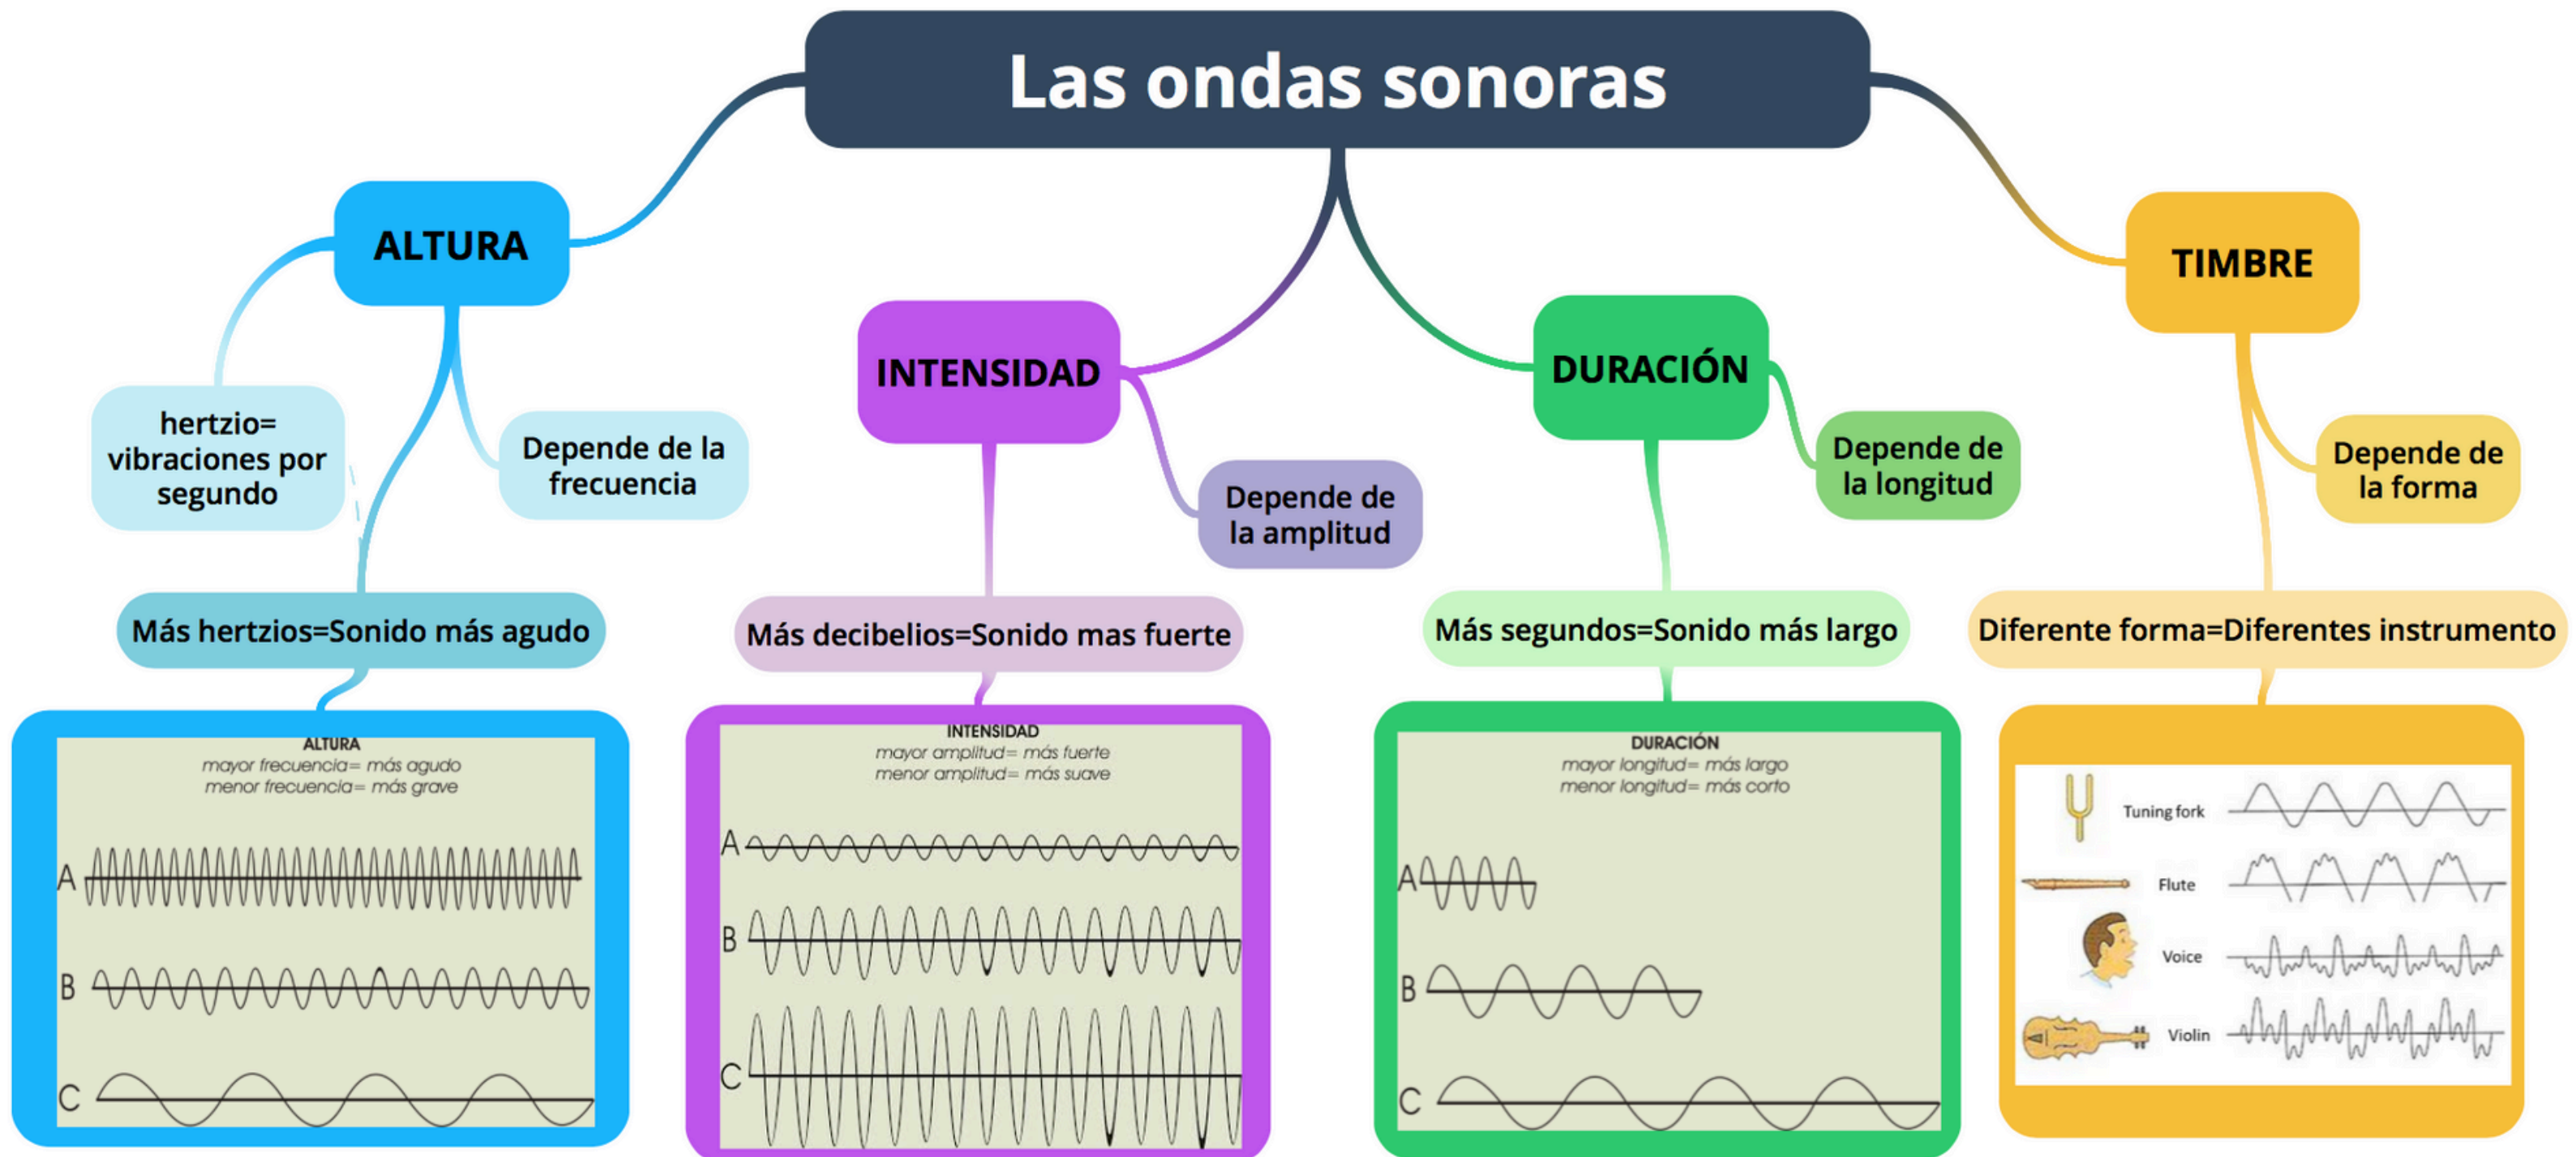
Las ondas sonoras

ALTURA

hertzio= vibraciones por segundo

Depende de la frecuencia

Más hertzios=Sonido más agudo

ALTURA
mayor frecuencia= más agudo
menor frecuencia= más grave

A

B

C

INTENSIDAD

Depende de la amplitud

Más decibelios=Sonido mas fuerte

INTENSIDAD
mayor amplitud= más fuerte
menor amplitud= más suave

A

B

C

DURACIÓN

Depende de la longitud

Más segundos=Sonido más largo

DURACIÓN
mayor longitud= más largo
menor longitud= más corto

A

B

C

TIMBRE

Depende de la forma

Diferente forma=Diferentes instrumento

Tuning fork

Flute

Voice

Violin